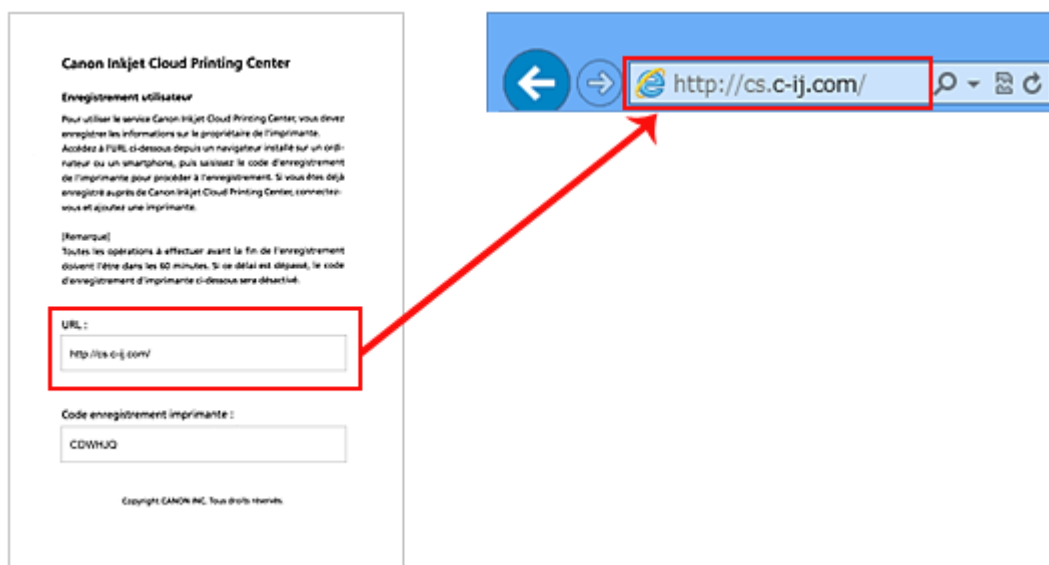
Canon Inkjet Cloud Printing Center

Enregistrement utilisateur

Pour utiliser le service Canon Inkjet Cloud Printing Center, vous devez enregistrer les informations sur le propriétaire de l'imprimante. Accédez à l'URL ci-dessous depuis un navigateur installé sur un ordinateur ou un smartphone, puis saisissez le code d'enregistrement de l'imprimante pour procéder à l'enregistrement. Si vous êtes déjà enregistré auprès de Canon Inkjet Cloud Printing Center, connectez-vous et ajoutez une imprimante.

[Remarque]
Toutes les opérations à effectuer avant la fin de l'enregistrement doivent l'être dans les 60 minutes. Si ce délai est dépassé, le code d'enregistrement d'imprimante ci-dessous sera désactivé.

URL :

http://cs.c-ij.com/

Code enregistrement imprimante :

CDWHJQ

Copyright CANON INC. Tous droits réservés.

http://cs.c-ij.com/